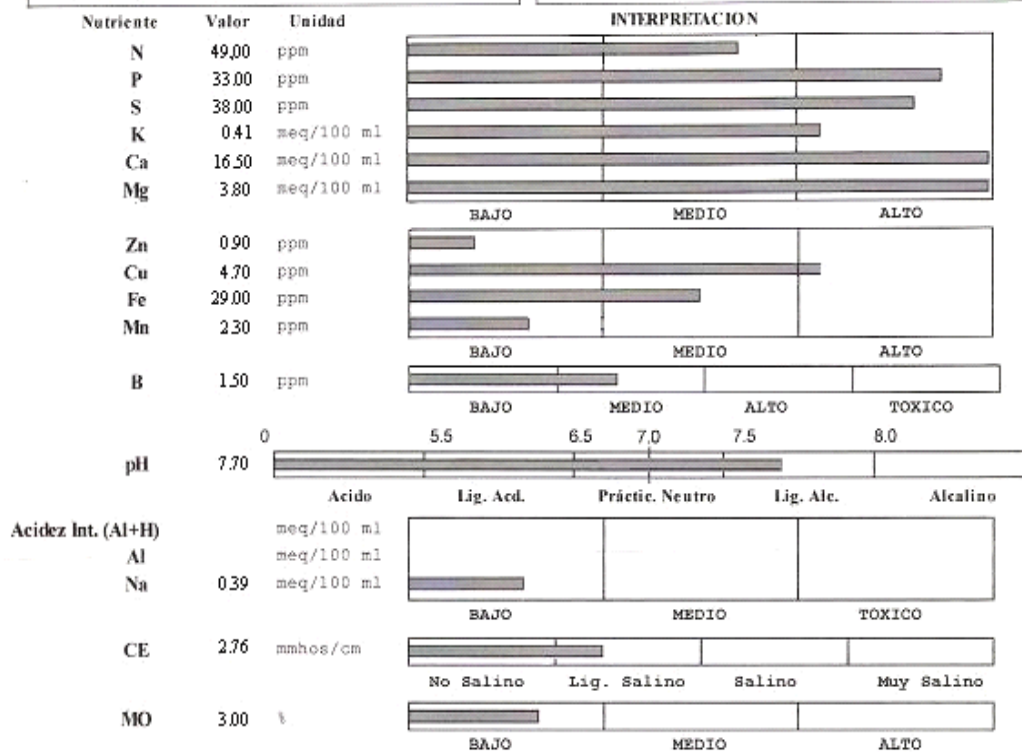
| Nutriente | Valor | Unidad |
|---|---|---|
| N | 49,00 | ppm |
| P | 33.00 | ppm |
| S | 38.00 | ppm |
| K | 0.41 | meq/100 ml |
| Ca | 16.50 | meq/100 ml |
| Mg | 3.80 | meq/100 ml |

INTERPRETACION

BAJO MEDIO ALTO

| Zn | 0.90 | ppm |
|---|---|---|
| Cu | 4.70 | ppm |
| Fe | 29.00 | ppm |
| Mn | 2.30 | ppm |

BAJO MEDIO ALTO

B 1.50 ppm

BAJO MEDIO ALTO TOXICO

0 5.5 6.5 7.0 7.5 8.0

pH 7.70

Acido Lig. Acd. Práctic. Neutro Lig. Alc. Alcalino

| Acidez Int. (Al+H) | | meq/100 ml |
|---|---|---|
| Al | | meq/100 ml |
| Na | 0.39 | meq/100 ml |

BAJO MEDIO TOXICO

CE 2.76 mmhos/cm

No Salino Lig. Salino Salino Muy Salino

MO 3.00 %

BAJO MEDIO ALTO